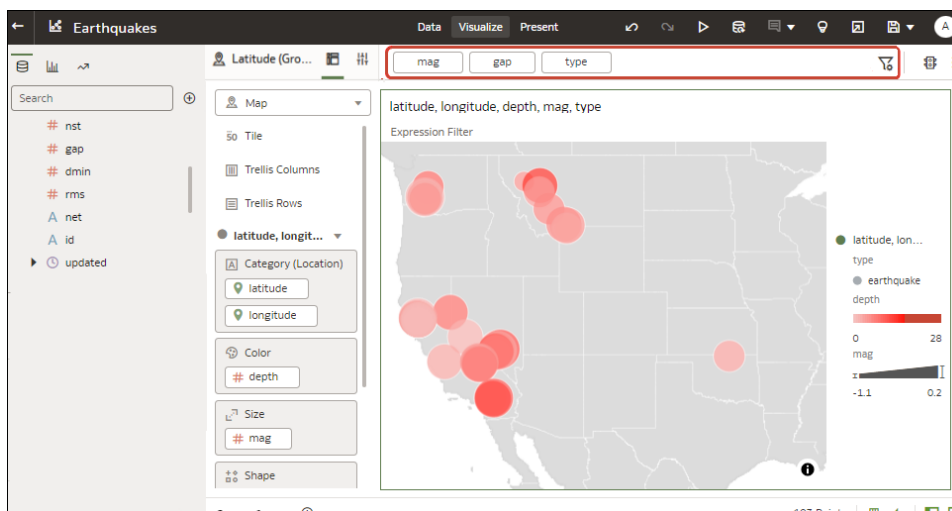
Earthquakes

Data Visualize Present

A

Search

nst
gap
dmin
rms
net
id
updated

Latitude (Gro...

mag gap type

Map
Tile
Trellis Columns
Trellis Rows
latitude, longit...
Category (Location)
latitude
longitude
Color
depth
Size
mag
Shape

latitude, longitude, depth, mag, type
Expression Filter

latitude, lon...
type
earthquake
depth
0 28
mag
-1.1 0.2